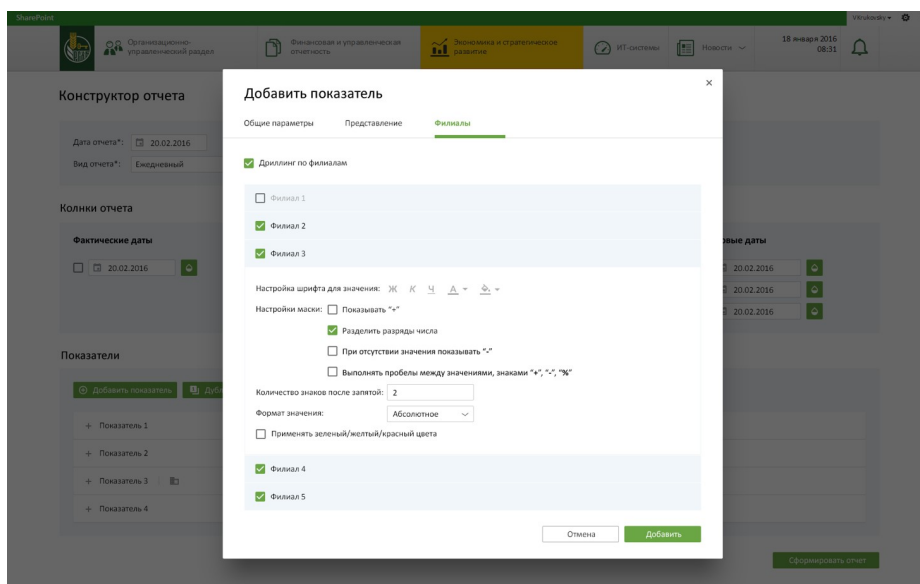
SharePoint

Vlzukasky ▾

Организационно-управленческий раздел

Финансовая и управленческая отчетность

Экономика и стратегическое развитие

ИТ-системы

Новости

18 января 2016
08:31

Конструктор отчета

Дата отчета*: 20.02.2016

Вид отчета*: Ежедневный

Колнки отчета

Фактические даты

20.02.2016

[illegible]вые даты

20.02.2016

20.02.2016

20.02.2016

Показатели

Добавить показатель

Дубл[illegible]

+ Показатель 1

+ Показатель 2

+ Показатель 3

+ Показатель 4

Сформировать отчет

Добавить показатель

×

Общие параметры

Представление

Филиалы

Дриллинг по филиалам

Филиал 1

Филиал 2

Филиал 3

Настройка шрифта для значения: Ж К Ч А ▾

Настройки маски: Показывать "+"

Разделить разряды числа

При отсутствии значения показывать "-"

Выполнять пробелы между значениями, знаками "+", "-", "%"

Количество знаков после запятой: 2

Формат значения: Абсолютное

Применять зеленый/желтый/красный цвета

Филиал 4

Филиал 5

Отмена

Добавить